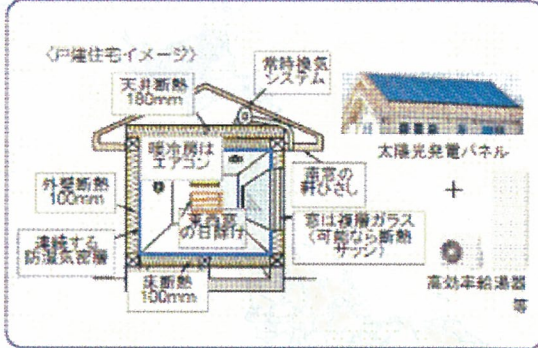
〈戸建住宅イメージ〉

常時換気システム

天井断熱 180mm

暖冷房はエアコン

南窓の軒ひさし

外壁断熱 100mm

冬季窓の日射有

窓は複層ガラス（可能なら断熱サッシ）

連続する防湿気密層

床断熱 100mm

太陽光発電パネル

+

高効率給湯器等